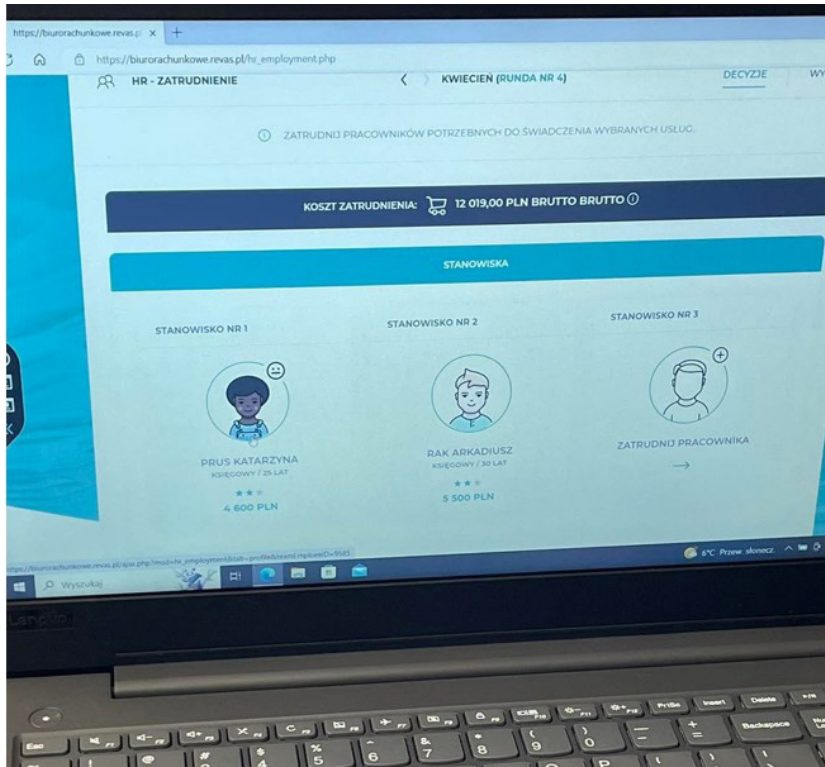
https://biurorachunkowe.revas.pl ×

https://biurorachunkowe.revas.pl/hr_employment.php

HR - ZATRUDNIENIE

KWIECIEN (RUNDA NR 4)

DECYZJE

WY

ZATRUDNIJ PRACOWNIKÓW POTRZEBNYCH DO ŚWIADCZENIA WYBRANYCH USŁUG.

KOSZT ZATRUDNIENIA: 12 019,00 PLN BRUTTO BRUTTO

STANOWISKA

STANOWISKO NR 1

PRUS KATARZYNA
KSIĘGOWY / 25 LAT
4 600 PLN

STANOWISKO NR 2

RAK ARKADIUSZ
KSIĘGOWY / 30 LAT
5 500 PLN

STANOWISKO NR 3

ZATRUDNIJ PRACOWNIKA

Wyszukaj

6°C Przew. słonecz.

Lenovo

Esc

PrtSc

Insert

Delete

Backspace